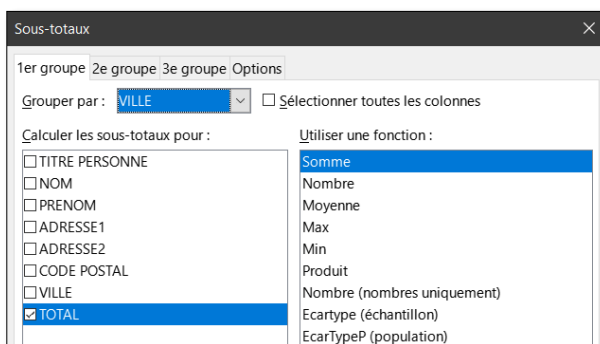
Sous-totaux

1er groupe 2e groupe 3e groupe Options

Grouper par : VILLE

Sélectionner toutes les colonnes

Calculer les sous-totaux pour :

TITRE PERSONNE
NOM
PRENOM
ADRESSE1
ADRESSE2
CODE POSTAL
VILLE
TOTAL

Utiliser une fonction :

Somme
Nombre
Moyenne
Max
Min
Produit
Nombre (nombres uniquement)
Ecartype (échantillon)
EcarTypeP (population)